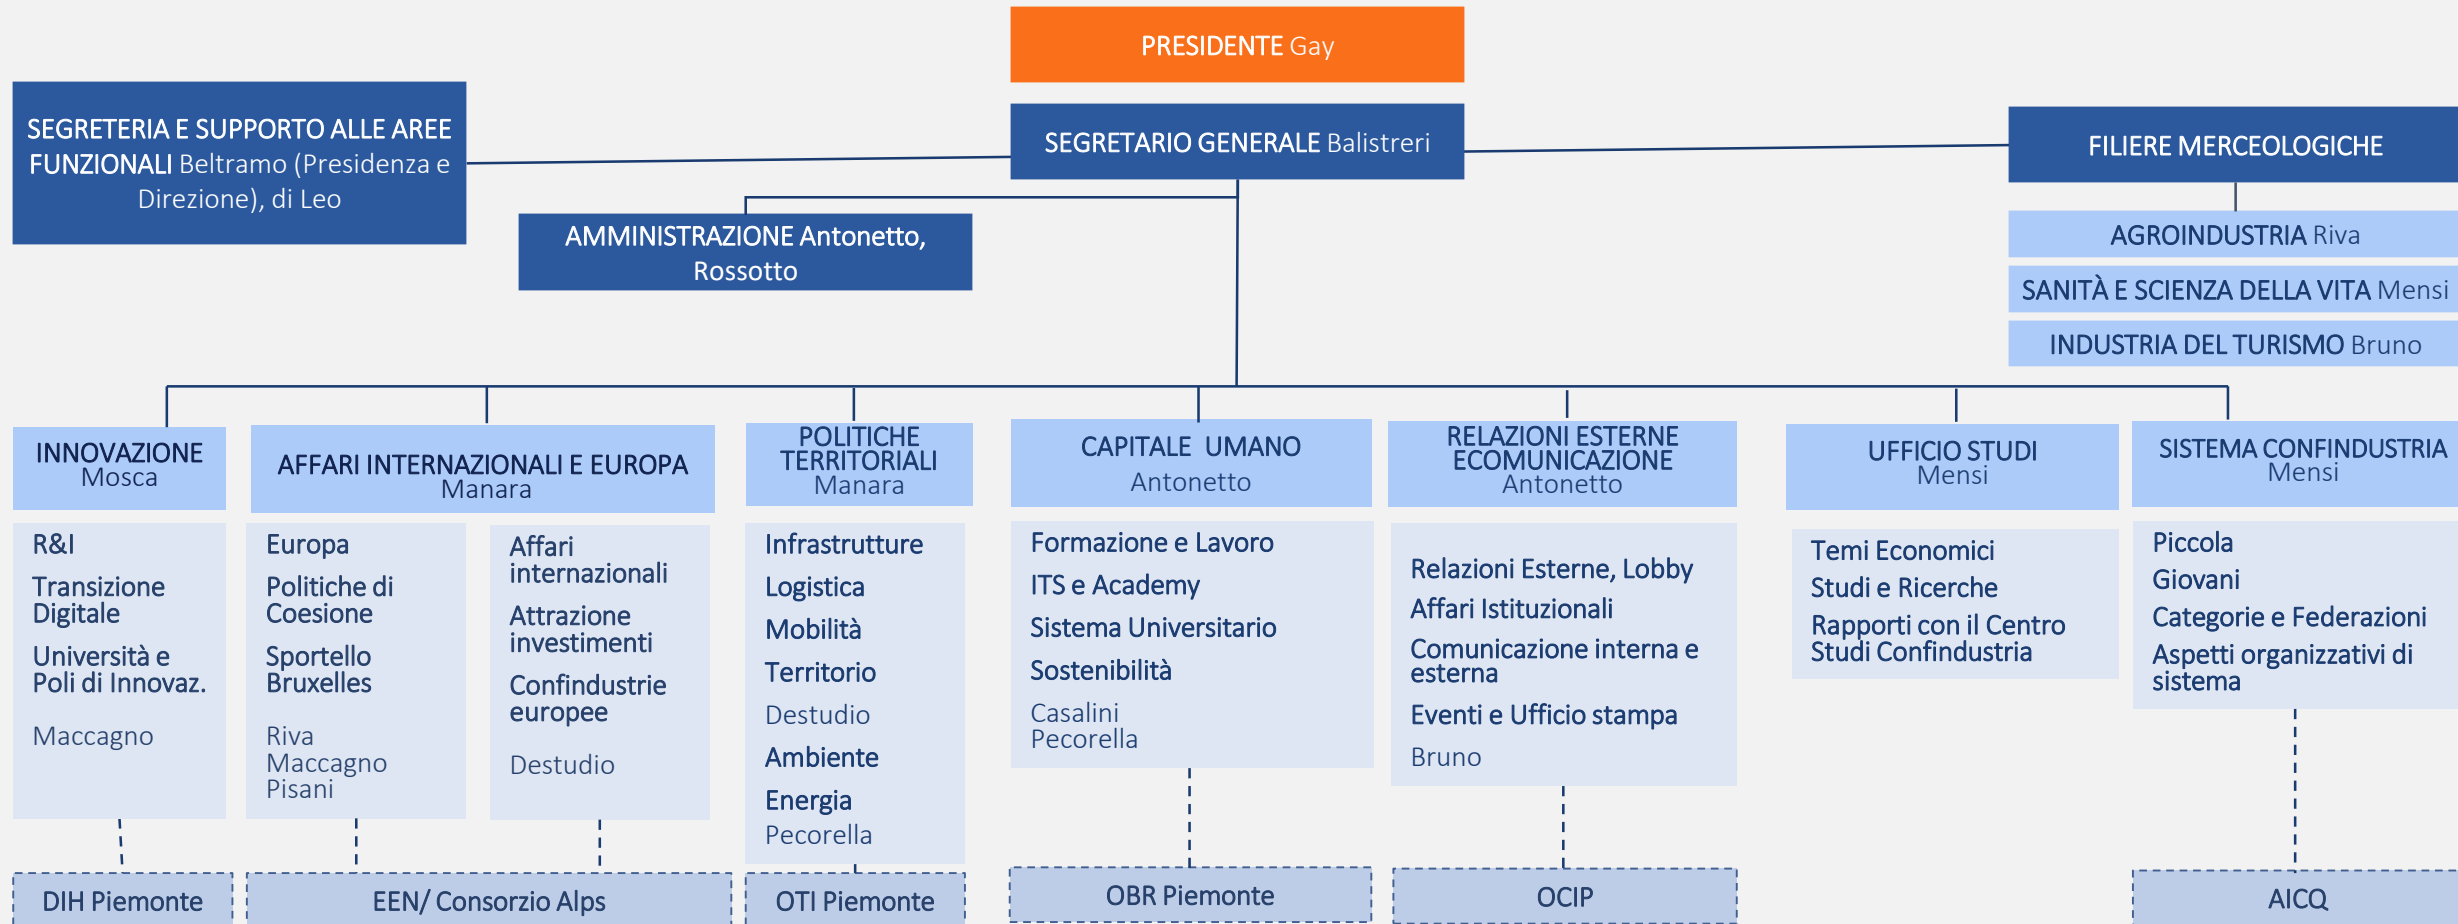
PRESIDENTE Gay

SEGRETERIA E SUPPORTO ALLE AREE FUNZIONALI Beltramo (Presidenza e Direzione), di Leo

SEGRETARIO GENERALE Balistreri

FILIERE MERCEOLOGICHE

AMMINISTRAZIONE Antonetto, Rossotto

AGROINDUSTRIA Riva

SANITÀ E SCIENZA DELLA VITA Mensi

INDUSTRIA DEL TURISMO Bruno

INNOVAZIONE Mosca

R&I
Transizione Digitale
Università e Poli di Innovaz.
Maccagno

DIH Piemonte

AFFARI INTERNAZIONALI E EUROPA Manara

Europa
Politiche di Coesione
Sportello Bruxelles
Riva
Maccagno
Pisani

Affari internazionali
Attrazione investimenti
Confindustrie europee
Destudio

EEN/ Consorzio Alps

POLITICHE TERRITORIALI Manara

Infrastrutture
Logistica
Mobilità
Territorio
Destudio
Ambiente
Energia
Pecorella

OTI Piemonte

CAPITALE UMANO Antonetto

Formazione e Lavoro
ITS e Academy
Sistema Universitario
Sostenibilità
Casalini
Pecorella

OBR Piemonte

RELAZIONI ESTERNE ECOMUNICAZIONE Antonetto

Relazioni Esterne, Lobby
Affari Istituzionali
Comunicazione interna e esterna
Eventi e Ufficio stampa
Bruno

OCIP

UFFICIO STUDI Mensi

Temi Economici
Studi e Ricerche
Rapporti con il Centro Studi Confindustria

SISTEMA CONFINDUSTRIA Mensi

Piccola
Giovani
Categorie e Federazioni
Aspetti organizzativi di sistema

AICQ